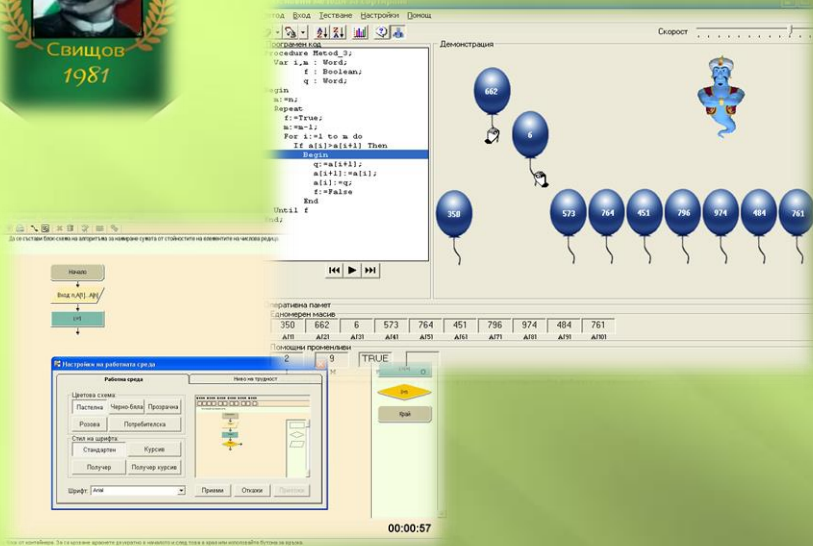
Свищов
1981

етод Вход Тестване Настройки Помощ

Скорост

рограмен код
rocedure Metod_3;
Var i,m : Word;
f : Boolean;
q : Word;
gin
m:=n;
Repeat
f:=True;
m:=m-1;
For i:=1 to m do
If a[i]>a[i+1] Then
Begin
q:=a[i+1];
a[i+1]:=a[i];
a[i]:=q;
f:=False
End
Until f
nd;

Демонстрация

662
6
358
573
764
451
796
974
484
761

перативна памет
Едномерен масив

| 350 | 662 | 6 | 573 | 764 | 451 | 796 | 974 | 484 | 761 |
|---|---|---|---|---|---|---|---|---|---|
| A[1] | A[2] | A[3] | A[4] | A[5] | A[6] | A[7] | A[8] | A[9] | A[10] |

Помощни променливи
2 | 9 | TRUE

Да се състави блок-схема на алгоритъма за намиране сумата от стойностите на елементите на числова редица.

Начало
Вход n,A[1]..A[n]
s=0

Настройки на работната среда
Работна среда
Ниво на трудност
Цветова схема
Пастелна
Черно-бяла
Прозрачна
Розова
Потребителска
Стил на шрифта
Стандартен
Курсив
Получер
Получер курсив
Шрифт: Arial
Приеми
Откажи
Прилож

Край

00:00:57